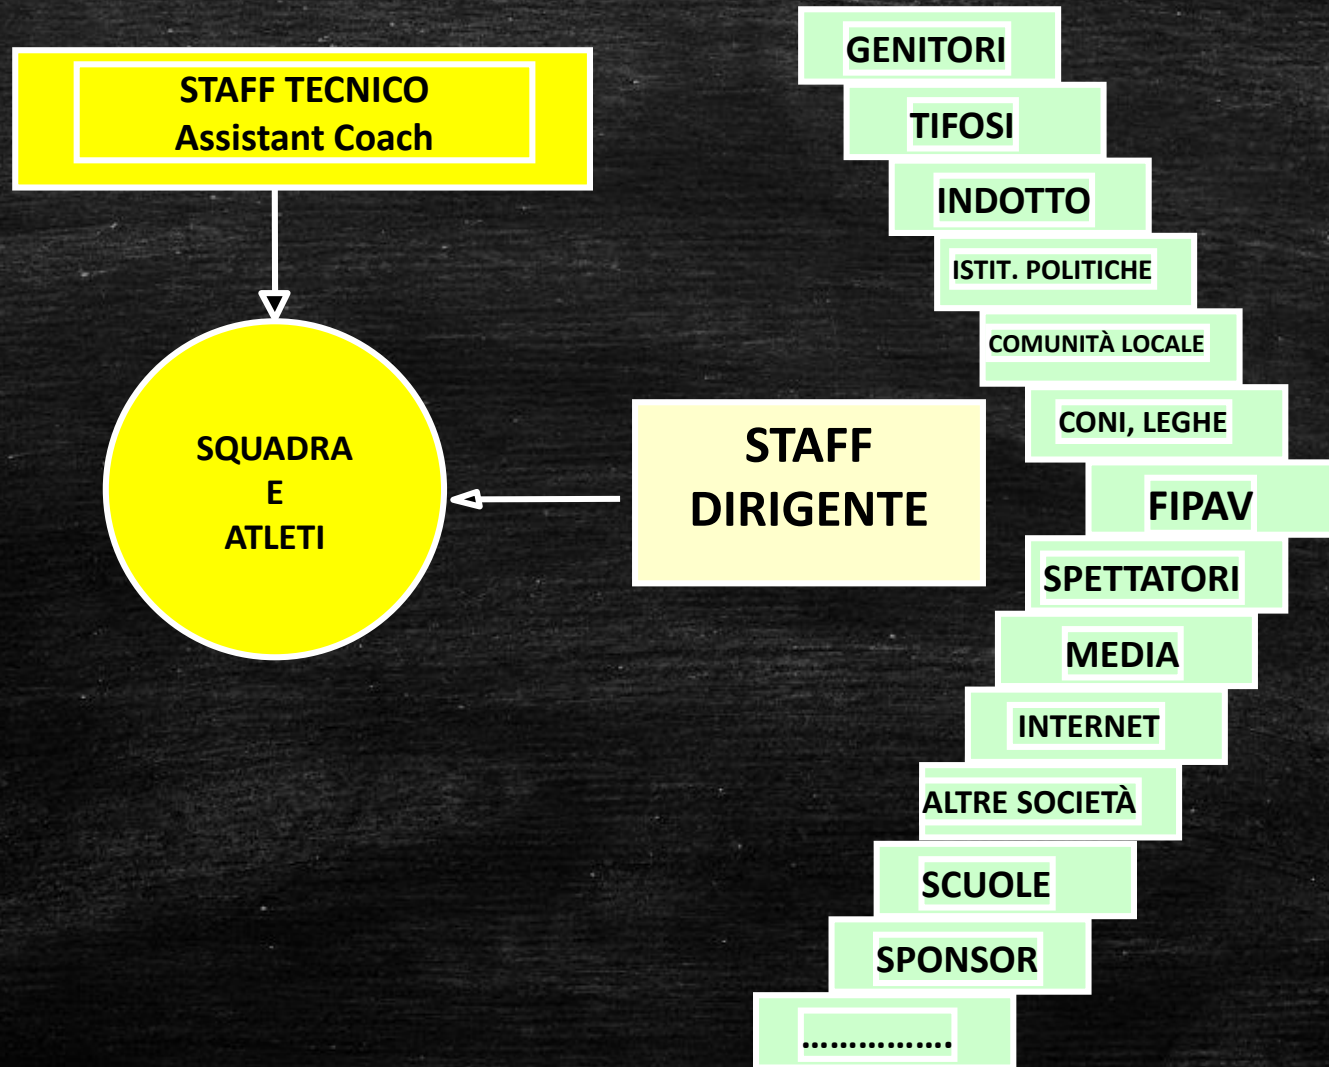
STAFF TECNICO
Assistant Coach

SQUADRA
E
ATLETI

STAFF
DIRIGENTE

GENITORI

TIFOSI

INDOTTO

ISTIT. POLITICHE

COMUNITÀ LOCALE

CONI, LEGHE

FIPAV

SPETTATORI

MEDIA

INTERNET

ALTRE SOCIETÀ

SCUOLE

SPONSOR

...............